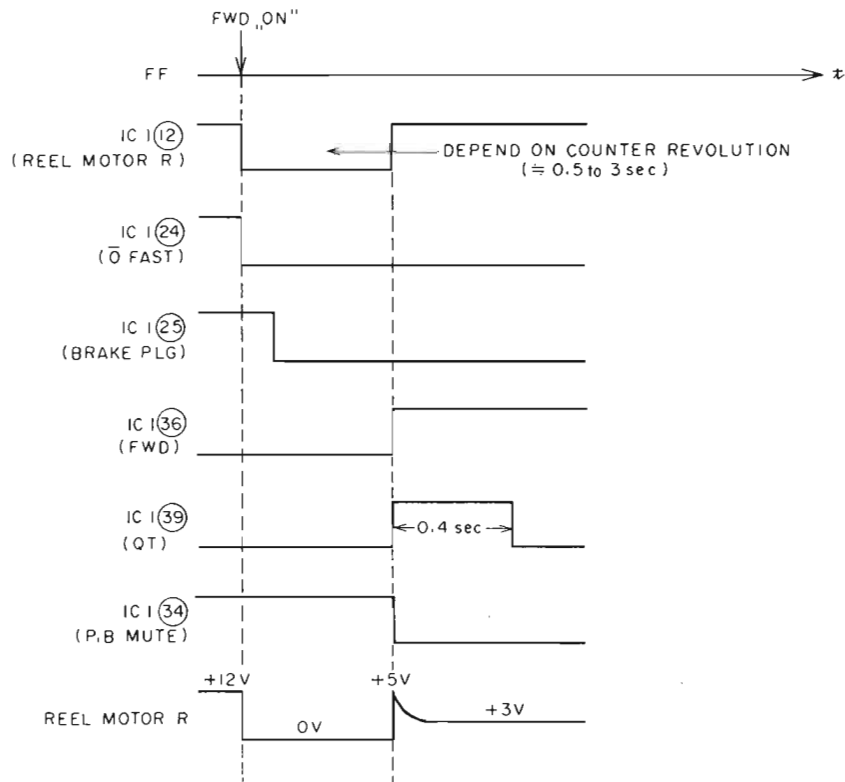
FWD „ON"

FF

$t$

IC 1 (12)
(REEL MOTOR R)

DEPEND ON COUNTER REVOLUTION
($\fallingdotseq$ 0.5 to 3 sec)

IC 1 (24)
($\overline{0}$ FAST)

IC 1 (25)
(BRAKE PLG)

IC 1 (36)
(FWD)

IC 1 (39)
(QT)

0.4 sec

IC 1 (34)
(P.B MUTE)

+12 V

+5 V

REEL MOTOR R

0 V

+3 V